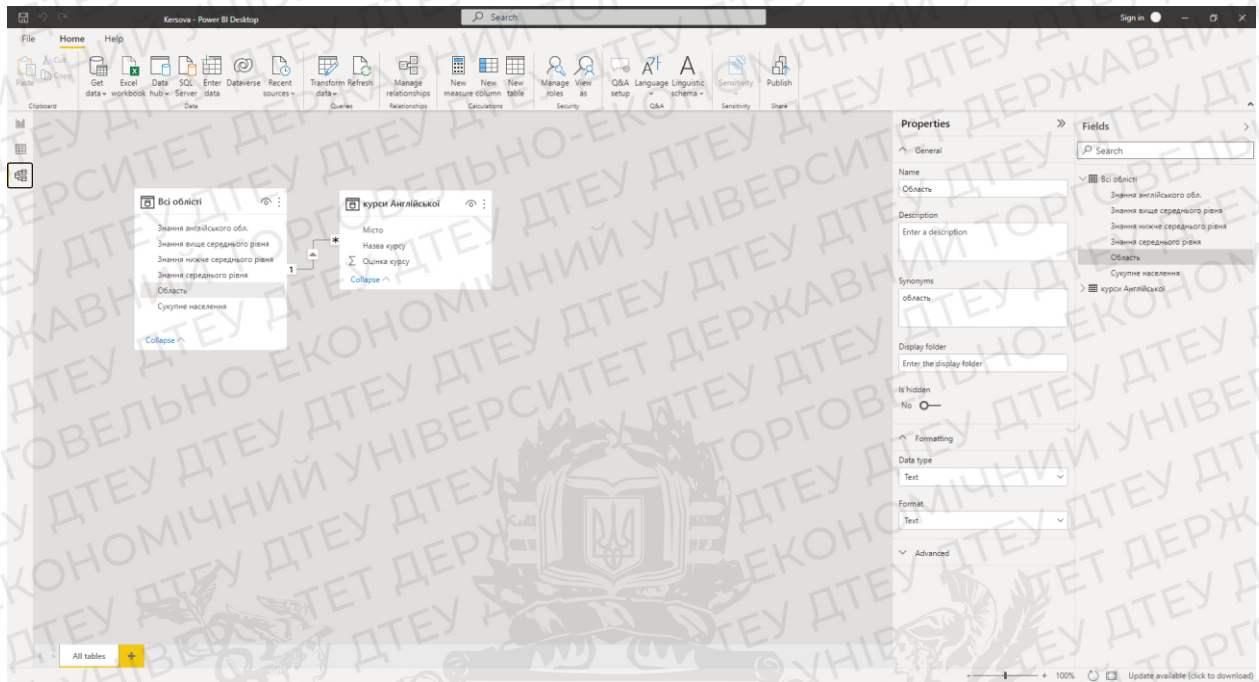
Kersova - Power BI Desktop
Search
Sign in

File Home Help

Paste Cut Copy
Clipboard
Get data Excel workbook Data hub SQL Server Enter data Dataverse Recent sources
Data
Transform data Refresh
Queries
Manage relationships
Relationships
New measure New column New table
Calculations
Manage roles View as
Security
Q&A setup Language Linguistic schema
Q&A
Sensitivity
Sensitivity
Publish
Share

Всі області
Знання англійського обл.
Знання вище середнього рівня
Знання нижче середнього рівня
Знання середнього рівня
Область
Сукупне населення
Collapse

1
*

курси Англійської
Місто
Назва курсу
Оцінка курсу
Collapse

Properties
General
Name
Область
Description
Enter a description
Synonyms
область
Display folder
Enter the display folder
Is hidden
No
Formatting
Data type
Text
Format
Text
Advanced

Fields
Search
Всі області
Знання англійського обл.
Знання вище середнього рівня
Знання нижче середнього рівня
Знання середнього рівня
Область
Сукупне населення
курси Англійської

All tables
+

100%
Update available (click to download)

ДТЕУ ДЕРЖАВНИЙ ТОРГОВЕЛЬНО-ЕКОНОМІЧНИЙ УНІВЕРСИТЕТ ДТЕУ